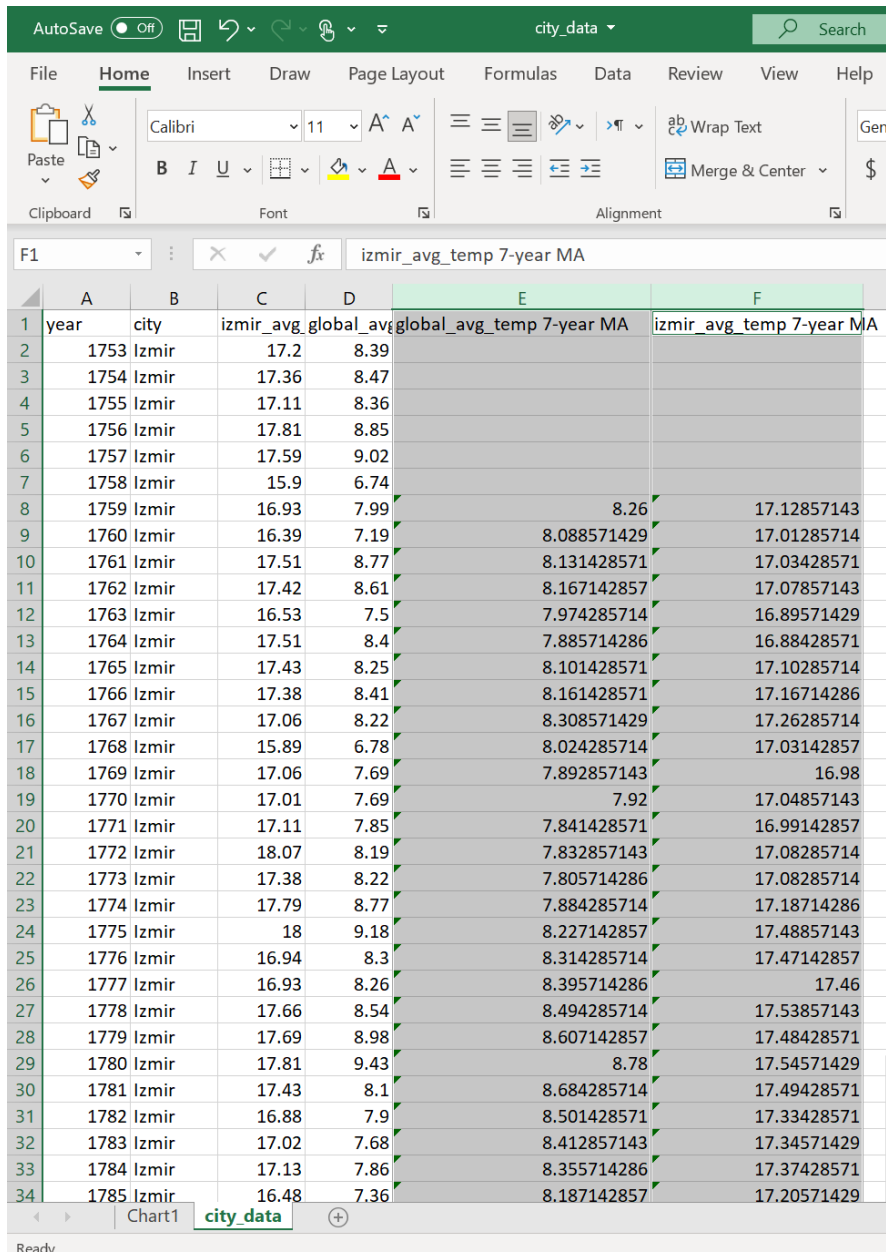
AutoSave Off city_data Search

File Home Insert Draw Page Layout Formulas Data Review View Help

Paste Clipboard Calibri 11 B I U Font Wrap Text Merge & Center Alignment Gen $

F1 izmir_avg_temp 7-year MA

| | A | B | C | D | E | F |
|---|---|---|---|---|---|---|
| 1 | year | city | izmir_avg | global_avg | global_avg_temp 7-year MA | izmir_avg_temp 7-year MA |
| 2 | 1753 | Izmir | 17.2 | 8.39 | | |
| 3 | 1754 | Izmir | 17.36 | 8.47 | | |
| 4 | 1755 | Izmir | 17.11 | 8.36 | | |
| 5 | 1756 | Izmir | 17.81 | 8.85 | | |
| 6 | 1757 | Izmir | 17.59 | 9.02 | | |
| 7 | 1758 | Izmir | 15.9 | 6.74 | | |
| 8 | 1759 | Izmir | 16.93 | 7.99 | 8.26 | 17.12857143 |
| 9 | 1760 | Izmir | 16.39 | 7.19 | 8.088571429 | 17.01285714 |
| 10 | 1761 | Izmir | 17.51 | 8.77 | 8.131428571 | 17.03428571 |
| 11 | 1762 | Izmir | 17.42 | 8.61 | 8.167142857 | 17.07857143 |
| 12 | 1763 | Izmir | 16.53 | 7.5 | 7.974285714 | 16.89571429 |
| 13 | 1764 | Izmir | 17.51 | 8.4 | 7.885714286 | 16.88428571 |
| 14 | 1765 | Izmir | 17.43 | 8.25 | 8.101428571 | 17.10285714 |
| 15 | 1766 | Izmir | 17.38 | 8.41 | 8.161428571 | 17.16714286 |
| 16 | 1767 | Izmir | 17.06 | 8.22 | 8.308571429 | 17.26285714 |
| 17 | 1768 | Izmir | 15.89 | 6.78 | 8.024285714 | 17.03142857 |
| 18 | 1769 | Izmir | 17.06 | 7.69 | 7.892857143 | 16.98 |
| 19 | 1770 | Izmir | 17.01 | 7.69 | 7.92 | 17.04857143 |
| 20 | 1771 | Izmir | 17.11 | 7.85 | 7.841428571 | 16.99142857 |
| 21 | 1772 | Izmir | 18.07 | 8.19 | 7.832857143 | 17.08285714 |
| 22 | 1773 | Izmir | 17.38 | 8.22 | 7.805714286 | 17.08285714 |
| 23 | 1774 | Izmir | 17.79 | 8.77 | 7.884285714 | 17.18714286 |
| 24 | 1775 | Izmir | 18 | 9.18 | 8.227142857 | 17.48857143 |
| 25 | 1776 | Izmir | 16.94 | 8.3 | 8.314285714 | 17.47142857 |
| 26 | 1777 | Izmir | 16.93 | 8.26 | 8.395714286 | 17.46 |
| 27 | 1778 | Izmir | 17.66 | 8.54 | 8.494285714 | 17.53857143 |
| 28 | 1779 | Izmir | 17.69 | 8.98 | 8.607142857 | 17.48428571 |
| 29 | 1780 | Izmir | 17.81 | 9.43 | 8.78 | 17.54571429 |
| 30 | 1781 | Izmir | 17.43 | 8.1 | 8.684285714 | 17.49428571 |
| 31 | 1782 | Izmir | 16.88 | 7.9 | 8.501428571 | 17.33428571 |
| 32 | 1783 | Izmir | 17.02 | 7.68 | 8.412857143 | 17.34571429 |
| 33 | 1784 | Izmir | 17.13 | 7.86 | 8.355714286 | 17.37428571 |
| 34 | 1785 | Izmir | 16.48 | 7.36 | 8.187142857 | 17.20571429 |

Chart1 city_data

Ready